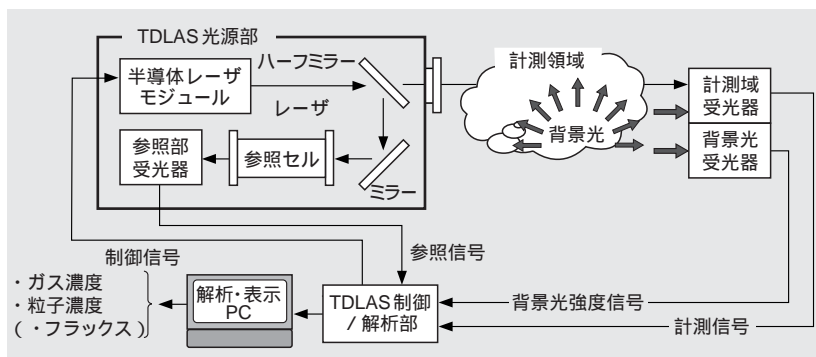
TDLAS 光源部

半導体レーザ
モジュール

ハーフミラー

レーザ

参照部
受光器

参照セル

ミラー

計測領域

背景光

計測域
受光器

背景光
受光器

制御信号

参照信号

・ガス濃度
・粒子濃度
（・フラックス）

解析・表示
PC

TDLAS 制御
／解析部

背景光強度信号

計測信号